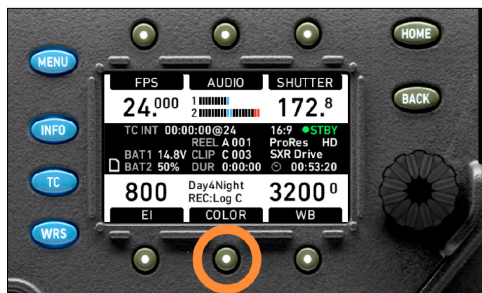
MENU
INFO
TC
WRS
HOME
BACK

FPS AUDIO SHUTTER
24.000 1 2 172.8
TC INT 00:00:00@24 16:9 ●STBY
REEL A 001 ProRes HD
BAT1 14.8V CLIP C 003 SXR Drive
BAT2 50% DUR 00:00:00 00:53:20
800 Day4Night 3200⁰
REC:Log C
EI COLOR WB